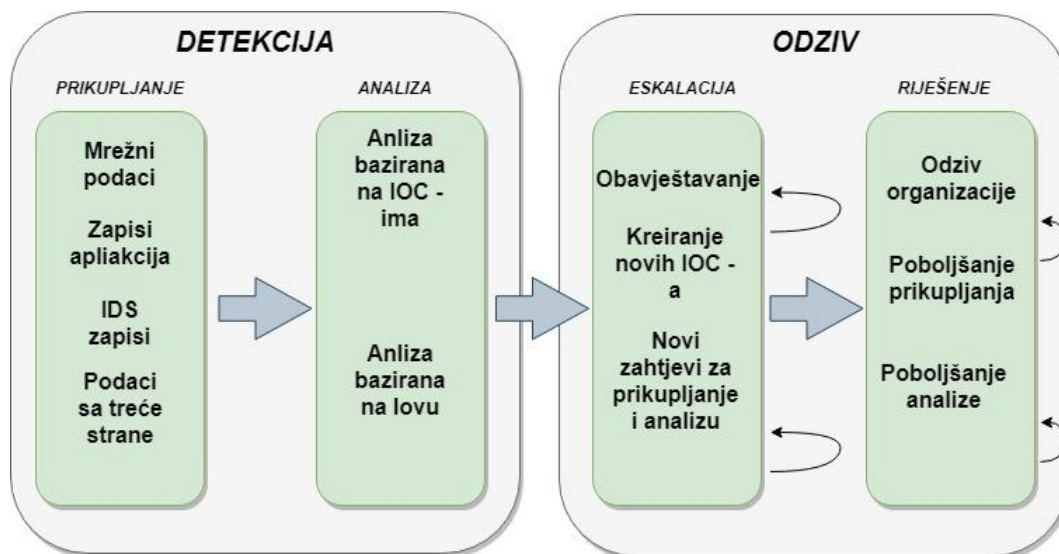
DETEKCIJA

PRIKUPLJANJE

Mrežni podaci

Zapisi apliakcija

IDS zapisi

Podaci sa treće strane

ANALIZA

Anliza bazirana na IOC - ima

Anliza bazirana na lovu

ODZIV

ESKALACIJA

Obavještavanje

Kreiranje novih IOC - a

Novi zahtjevi za prikupljanje i analizu

RIJEŠENJE

Odziv organizacije

Poboljšanje prikupljanja

Poboljšanje analize